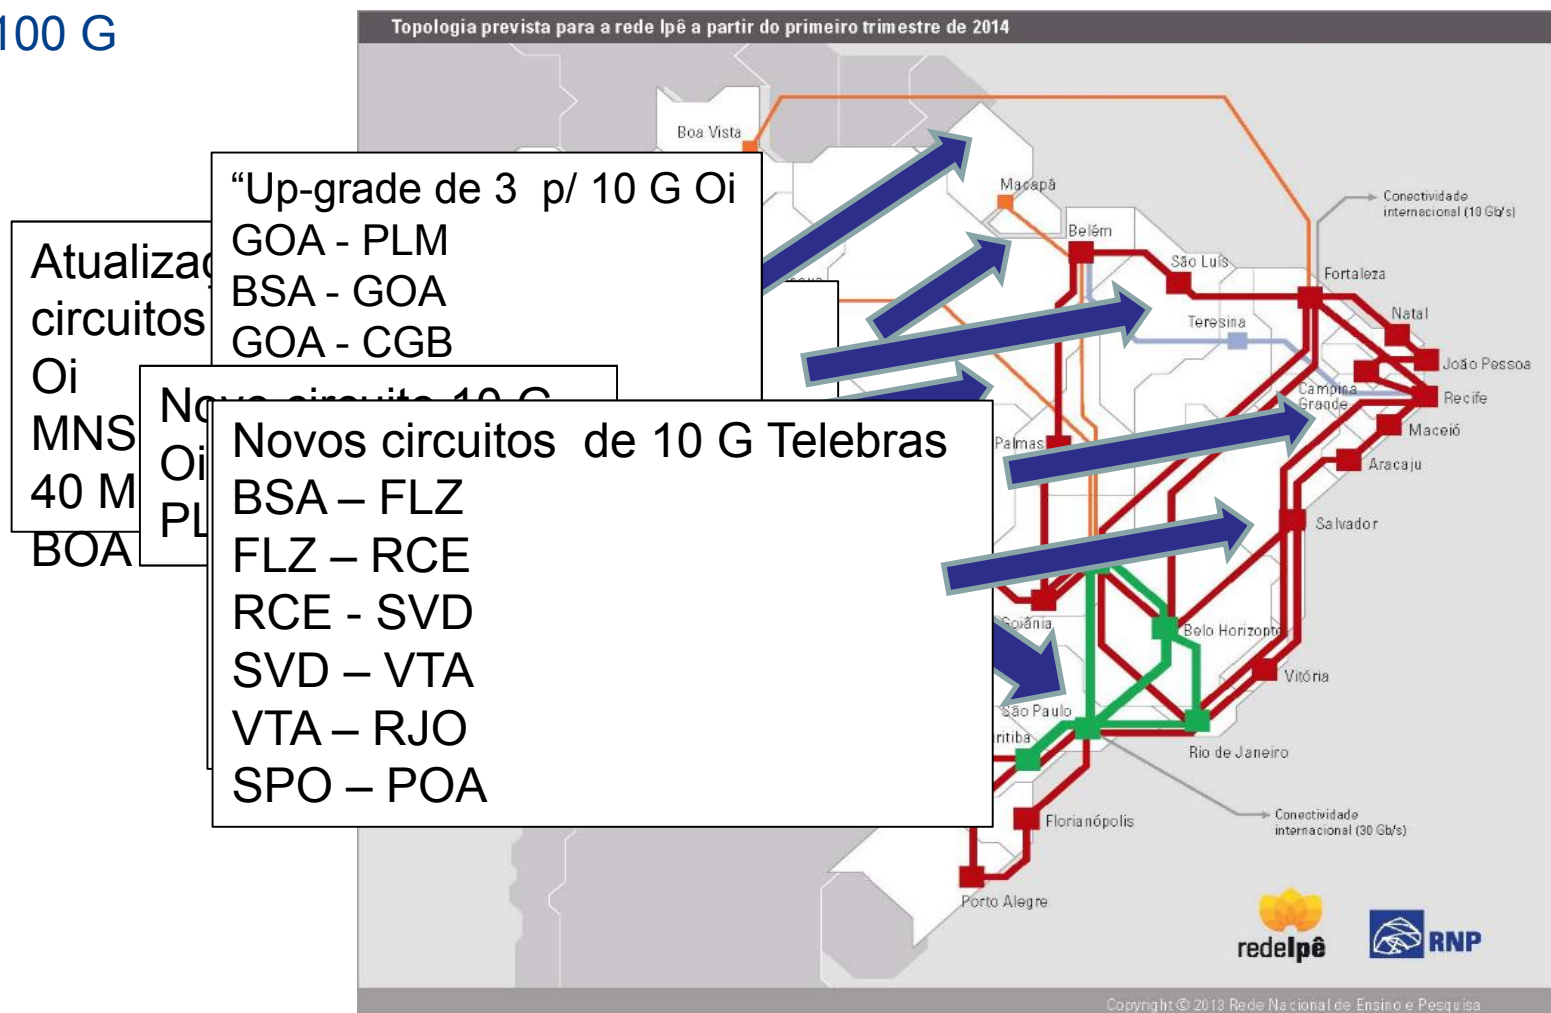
100 G

Topologia prevista para a rede Ipê a partir do primeiro trimestre de 2014

Atualizaç
circuitos
Oi
MNS
40 M
BOA

"Up-grade de 3 p/ 10 G Oi
GOA - PLM
BSA - GOA
GOA - CGB

No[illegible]
Oi
PL

Novos circuitos de 10 G Telebras
BSA – FLZ
FLZ – RCE
RCE - SVD
SVD – VTA
VTA – RJO
SPO – POA

Boa Vista
Macapá
Belém
São Luís
Fortaleza
Conectividade internacional (10 Gb/s)
Teresina
Natal
João Pessoa
Campina Grande
Recife
Maceió
Aracaju
Palmas
Salvador
Goiânia
Belo Horizonte
Vitória
São Paulo
Curitiba
Rio de Janeiro
Conectividade internacional (30 Gb/s)
Florianópolis
Porto Alegre

redeIpê
RNP

Copyright © 2013 Rede Nacional de Ensino e Pesquisa